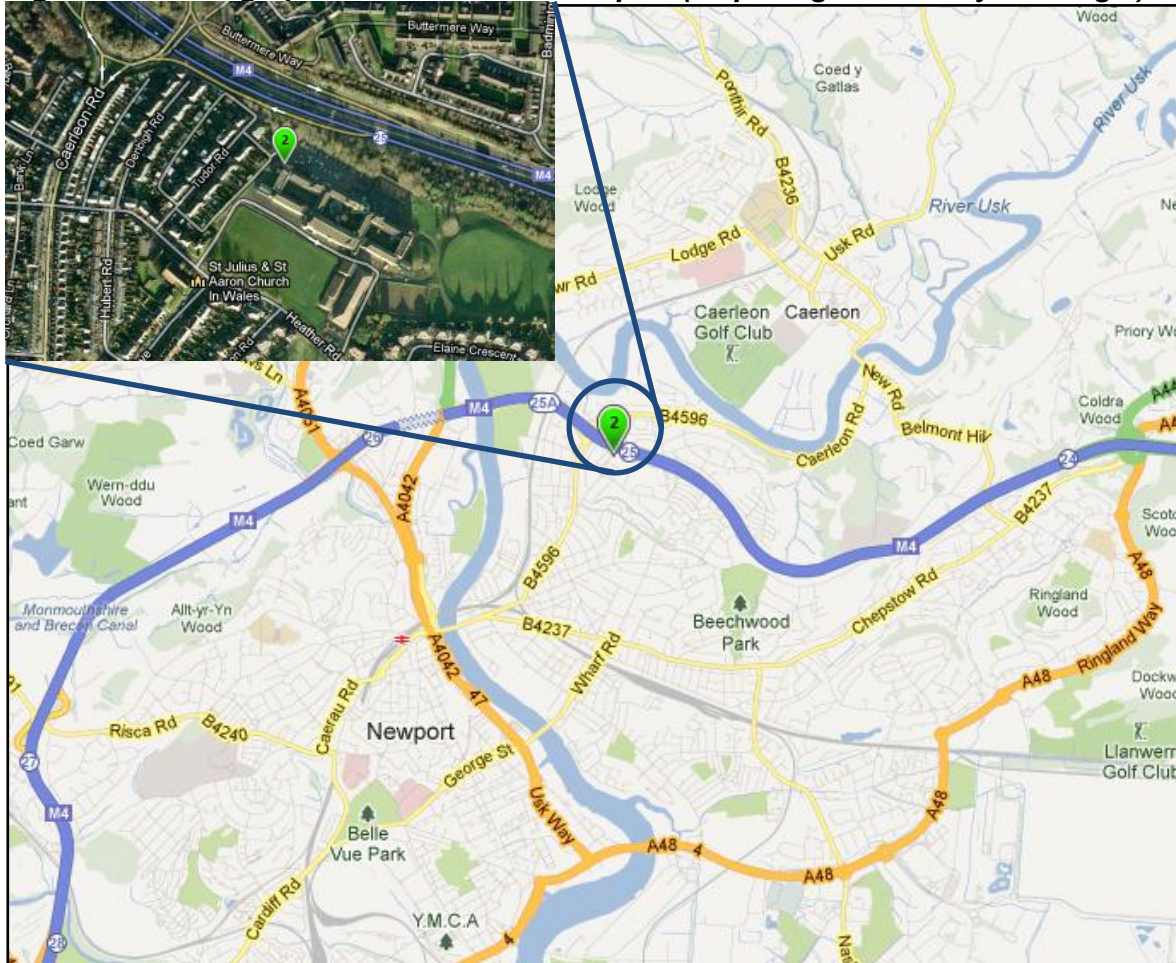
Buttermere Way
Buttermere Way
M4
Caerleon Rd
Denbigh Rd
Tudor Rd
25
M4
2
Hubert Rd
St Julius & St Aaron Church in Wales
Heather Rd
Elaine Crescent

Ponthir Rd
Coed y Gatlas
River Usk
B4236
Lodge Wood
Lodge Rd
Usk Rd
River Usk
Caerleon Golf Club
Caerleon
Priory W
New Rd
Coldra Wood
M4
25A
2
B4596
25
Caerleon Rd
Belmont Hill
24
Coed Garw
26
A4042
Wern-ddu Wood
M4
B4596
M4
B4237
Scot Woo
A48
Monmouthshire and Brecon Canal
Allt-yr-Yn Wood
B4237
Beechwood Park
Chepstow Rd
Ringland Wood
Wharf Rd
A4042
47
Caerau Rd
Ringland Way
A48
Dockw Woo
Risca Rd
B4240
Newport
George St
Llanwern Golf Club
27
M4
Usk Way
A48
4
A48
A48
Belle Vue Park
Cardiff Rd
Y.M.C.A
28
4